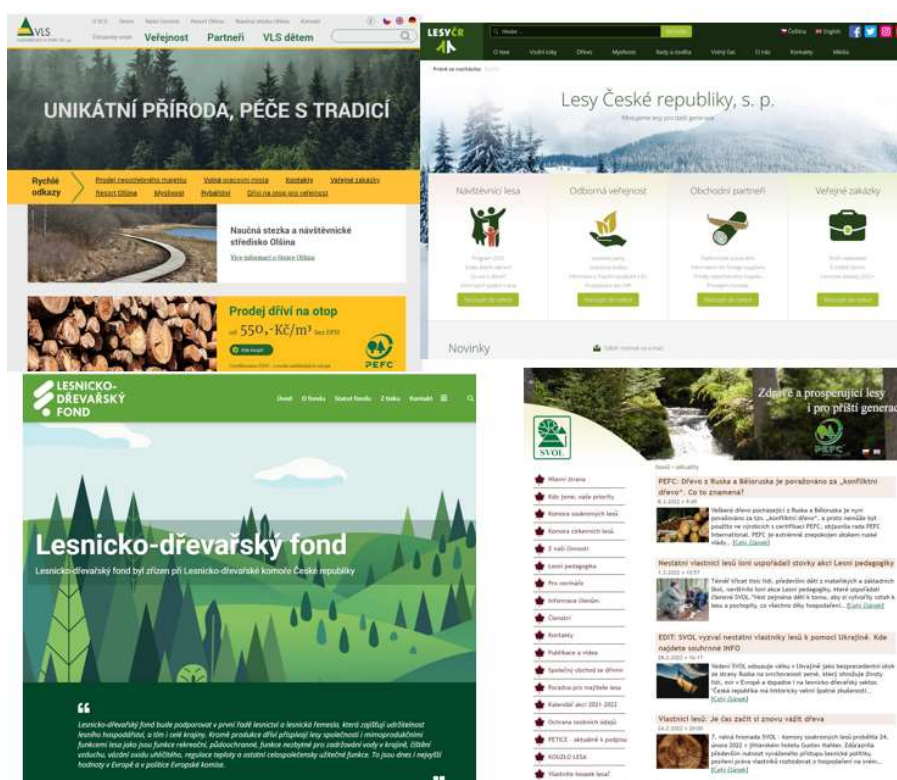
VLS

O VLS Zprávy Naše činnosti Resort Olšina Naučná stezka Olšina Kontakt

Veřejnost Partneři VLS dětem

UNIKÁTNÍ PŘÍRODA, PÉČE S TRADICÍ

Rychlé odkazy Prodej nepotřebného majetku Volná pracovní místa Kontakty Veřejné zakázky Resort Olšina Myslivost Rybářství Dříví na otop pro veřejnost

Naučná stezka a návštěvnické středisko Olšina

Více informací o Stezce Olšina

Prodej dříví na otop

od 550,- Kč/m³ bez DPH

PEFC

LESY ČR

Hledat Hledat Čeština English

O nás Vodní toky Dřevo Myslivost Rady a služby Volná čísla O nás Kontakty Média

Lesy České republiky, s. p.

Návštěvníci lesa Odborná veřejnost Obchodní partneři Veřejné zakázky

Novinky

LESNICKO-DŘEVAŘSKÝ FOND

Úvod O fondu Statut fondu Z tisku Kontakt

Lesnicko-dřevařský fond

Lesnicko-dřevařský fond byl zřízen při Lesnicko-dřevařské komoře České republiky

Lesnicko-dřevařský fond bude podporovat v první řadě lesnictví a lesnická řemesla, která zajišťují udržitelnost lesního hospodářství, a tím i celé krajiny. Kromě produkce dříví přispívají lesy společnosti i mimoprodukčními funkcemi lesa jako jsou funkce rekreační, půdoochranné, funkce nezbytné pro zadržování vody v krajině, čištění vzduchu, vázání oxidu uhličitého, regulace teploty a ostatní celospolečensky užitečné funkce. To jsou dnes i nejvyšší hodnoty v Evropě a v politice Evropské komise.

SVOL

Zdravé a prosperující lesy i pro příští generace

PEFC

Hlavní strana
Kdo jsme, naše priority
Komora soukromých lesů
Komora církevních lesů
Z naší činnosti
Lesní pedagogika
Pro novináře
Informace členům
Členství
Kontakty
Publikace a videa
Společný obchod se dřívím
Poradna pro majitele lesa
Kalendář akcí 2021-2022
Ochrana osobních údajů
PETICE - aktuálně k podpisu
KOUZLO LESA
Vlastníte kousek lesa?

PEFC: Dřevo z Ruska a Běloruska je považováno za „konfliktní dřevo". Co to znamená?

[Celý článek]

Nestátní vlastníci lesů loni uspořádali stovky akcí Lesní pedagogiky

[Celý článek]

EDIT: SVOL vyzval nestátní vlastníky lesů k pomoci Ukrajině. Kde najdete souhrnné INFO

[Celý článek]

Vlastníci lesů: Je čas začít si znovu vážit dřeva

[Celý článek]